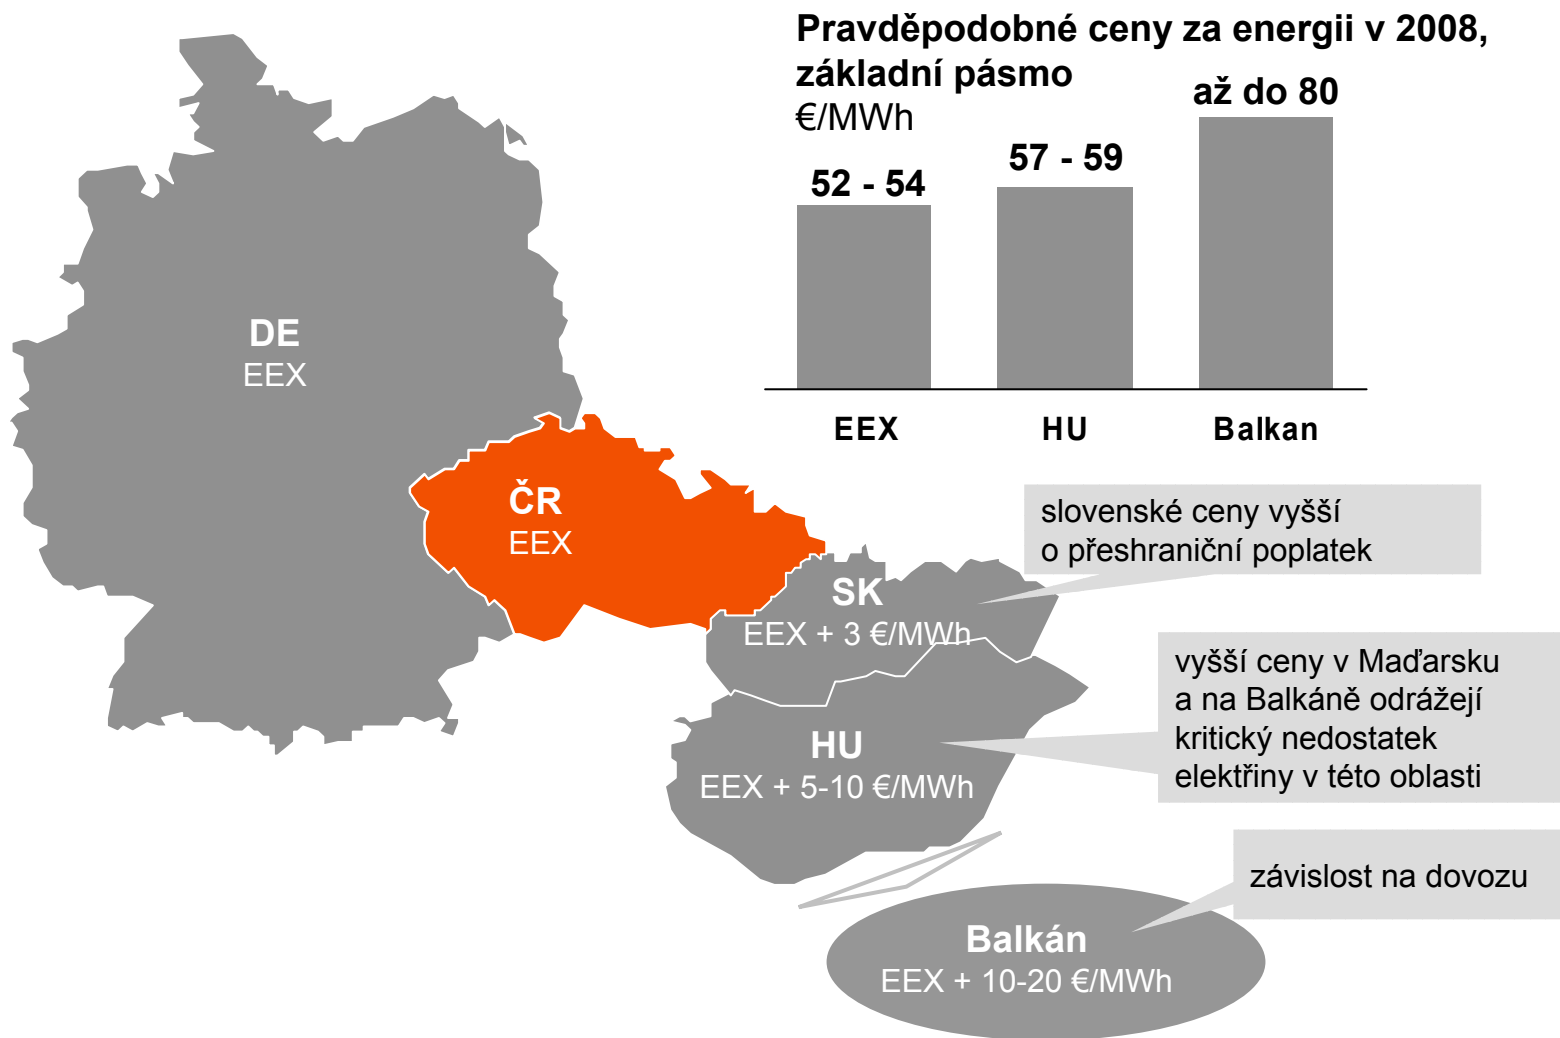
Pravděpodobné ceny za energii v 2008, základní pásmo
€/MWh

52 - 54
57 - 59
až do 80

EEX
HU
Balkan

DE
EEX

ČR
EEX

SK
EEX + 3 €/MWh

HU
EEX + 5-10 €/MWh

Balkán
EEX + 10-20 €/MWh

slovenské ceny vyšší o přeshraniční poplatek

vyšší ceny v Maďarsku a na Balkáně odrážejí kritický nedostatek elektřiny v této oblasti

závislost na dovozu